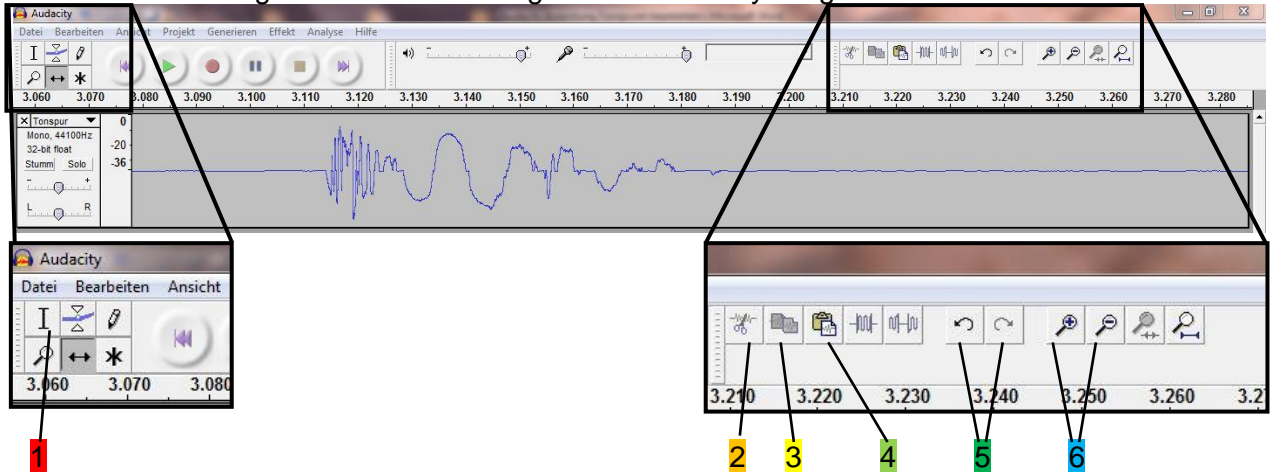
Audacity

Datei Bearbeiten Ansicht Projekt Generieren Effekt Analyse Hilfe

3.060 3.070 3.080 3.090 3.100 3.110 3.120 3.130 3.140 3.150 3.160 3.170 3.180 3.190 3.200 3.210 3.220 3.230 3.240 3.250 3.260 3.270 3.280

Tonspur
Mono, 44100Hz
32-bit float
Stumm Solo
L R

0
-20
-36

Audacity
Datei Bearbeiten Ansicht
3.060 3.070 3.080

3.210 3.220 3.230 3.240 3.250 3.260 3.2

1

2 3 4 5 6